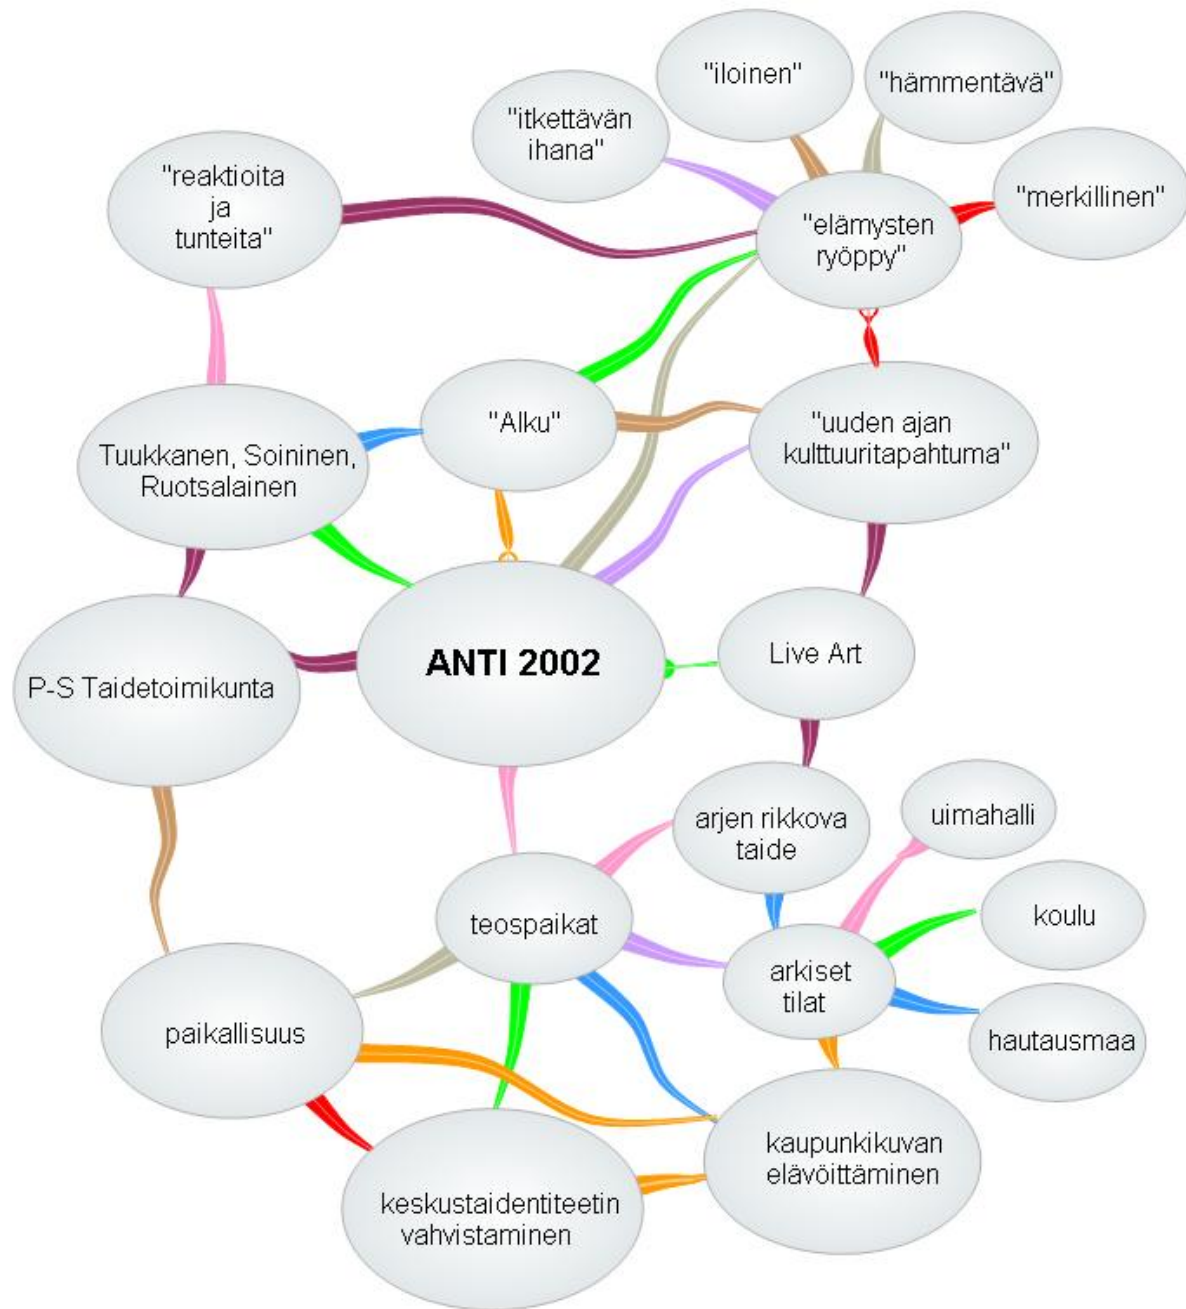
"iloinen"

"hämmentävä"

"itkettävän ihana"

"reaktioita ja tunteita"

"merkillinen"

"elämysten ryöppy"

"Alku"

"uuden ajan kulttuuritapahtuma"

Tuukkanen, Soininen, Ruotsalainen

ANTI 2002

Live Art

P-S Taidetoimikunta

arjen rikkova taide

uimahalli

teospaikat

koulu

arkiset tilat

hautausmaa

paikallisuus

kaupunkikuvan elävöittäminen

keskustaidentiteetin vahvistaminen